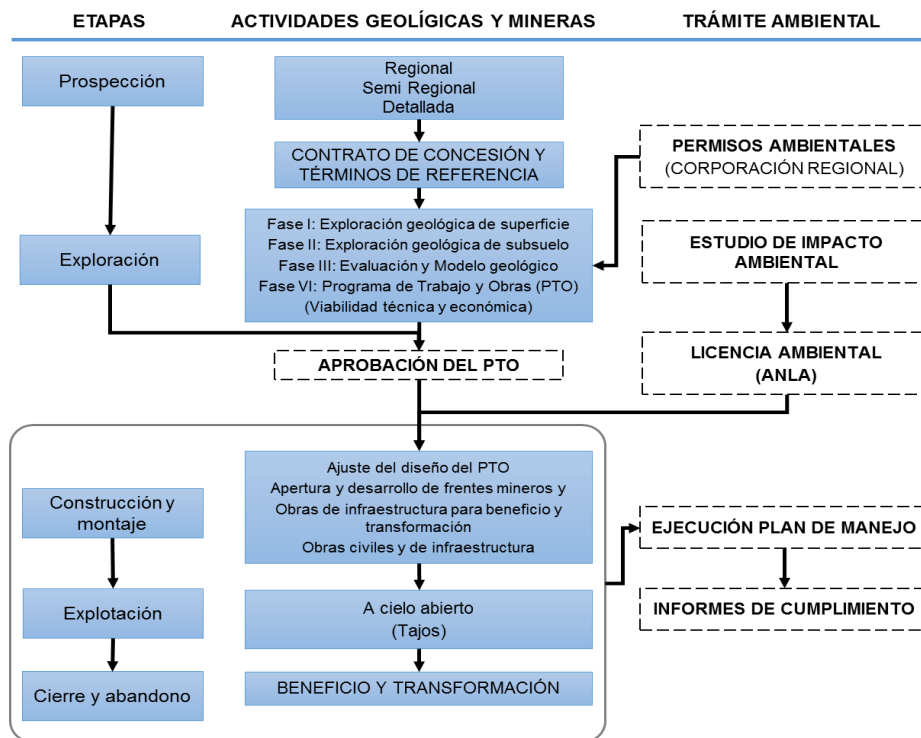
ETAPAS

ACTIVIDADES GEOLÓGICAS Y MINERAS

TRÁMITE AMBIENTAL

Prospección

Regional
Semi Regional
Detallada

CONTRATO DE CONCESIÓN Y TÉRMINOS DE REFERENCIA

PERMISOS AMBIENTALES (CORPORACIÓN REGIONAL)

Exploración

Fase I: Exploración geológica de superficie
Fase II: Exploración geológica de subsuelo
Fase III: Evaluación y Modelo geológico
Fase VI: Programa de Trabajo y Obras (PTO)
(Viabilidad técnica y económica)

ESTUDIO DE IMPACTO AMBIENTAL

APROBACIÓN DEL PTO

LICENCIA AMBIENTAL (ANLA)

Construcción y montaje

Ajuste del diseño del PTO
Apertura y desarrollo de frentes mineros y
Obras de infraestructura para beneficio y transformación
Obras civiles y de infraestructura

EJECUCIÓN PLAN DE MANEJO

Explotación

A cielo abierto
(Tajos)

INFORMES DE CUMPLIMIENTO

Cierre y abandono

BENEFICIO Y TRANSFORMACIÓN